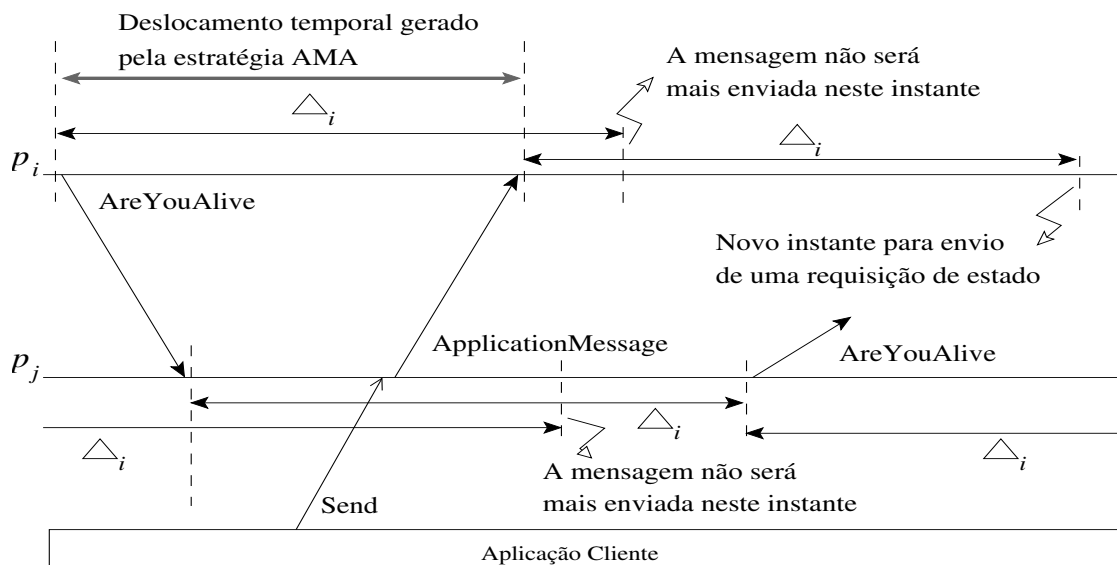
Deslocamento temporal gerado pela estratégia AMA

A mensagem não será mais enviada neste instante

$\triangle_i$

$p_i$

$\triangle_i$

AreYouAlive

Novo instante para envio de uma requisição de estado

ApplicationMessage

$p_j$

AreYouAlive

$\triangle_i$

$\triangle_i$

$\triangle_i$

A mensagem não será mais enviada neste instante

Send

Aplicação Cliente